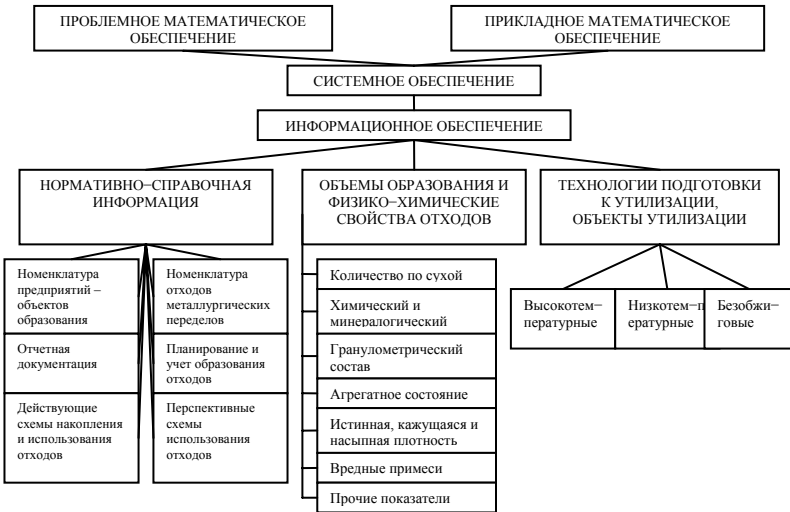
ПРОБЛЕМНОЕ МАТЕМАТИЧЕСКОЕ ОБЕСПЕЧЕНИЕ

ПРИКЛАДНОЕ МАТЕМАТИЧЕСКОЕ ОБЕСПЕЧЕНИЕ

СИСТЕМНОЕ ОБЕСПЕЧЕНИЕ

ИНФОРМАЦИОННОЕ ОБЕСПЕЧЕНИЕ

НОРМАТИВНО–СПРАВОЧНАЯ ИНФОРМАЦИЯ

ОБЪЕМЫ ОБРАЗОВАНИЯ И ФИЗИКО–ХИМИЧЕСКИЕ СВОЙСТВА ОТХОДОВ

ТЕХНОЛОГИИ ПОДГОТОВКИ К УТИЛИЗАЦИИ, ОБЪЕКТЫ УТИЛИЗАЦИИ

Номенклатура предприятий – объектов образования

Отчетная документация

Действующие схемы накопления и использования отходов

Номенклатура отходов металлургических переделов

Планирование и учет образования отходов

Перспективные схемы использования отходов

Количество по сухой

Химический и минералогический

Гранулометрический состав

Агрегатное состояние

Истинная, кажущаяся и насыпная плотность

Вредные примеси

Прочие показатели

Высокотем–пературные

Низкотем–пературные

Безобжи–говые